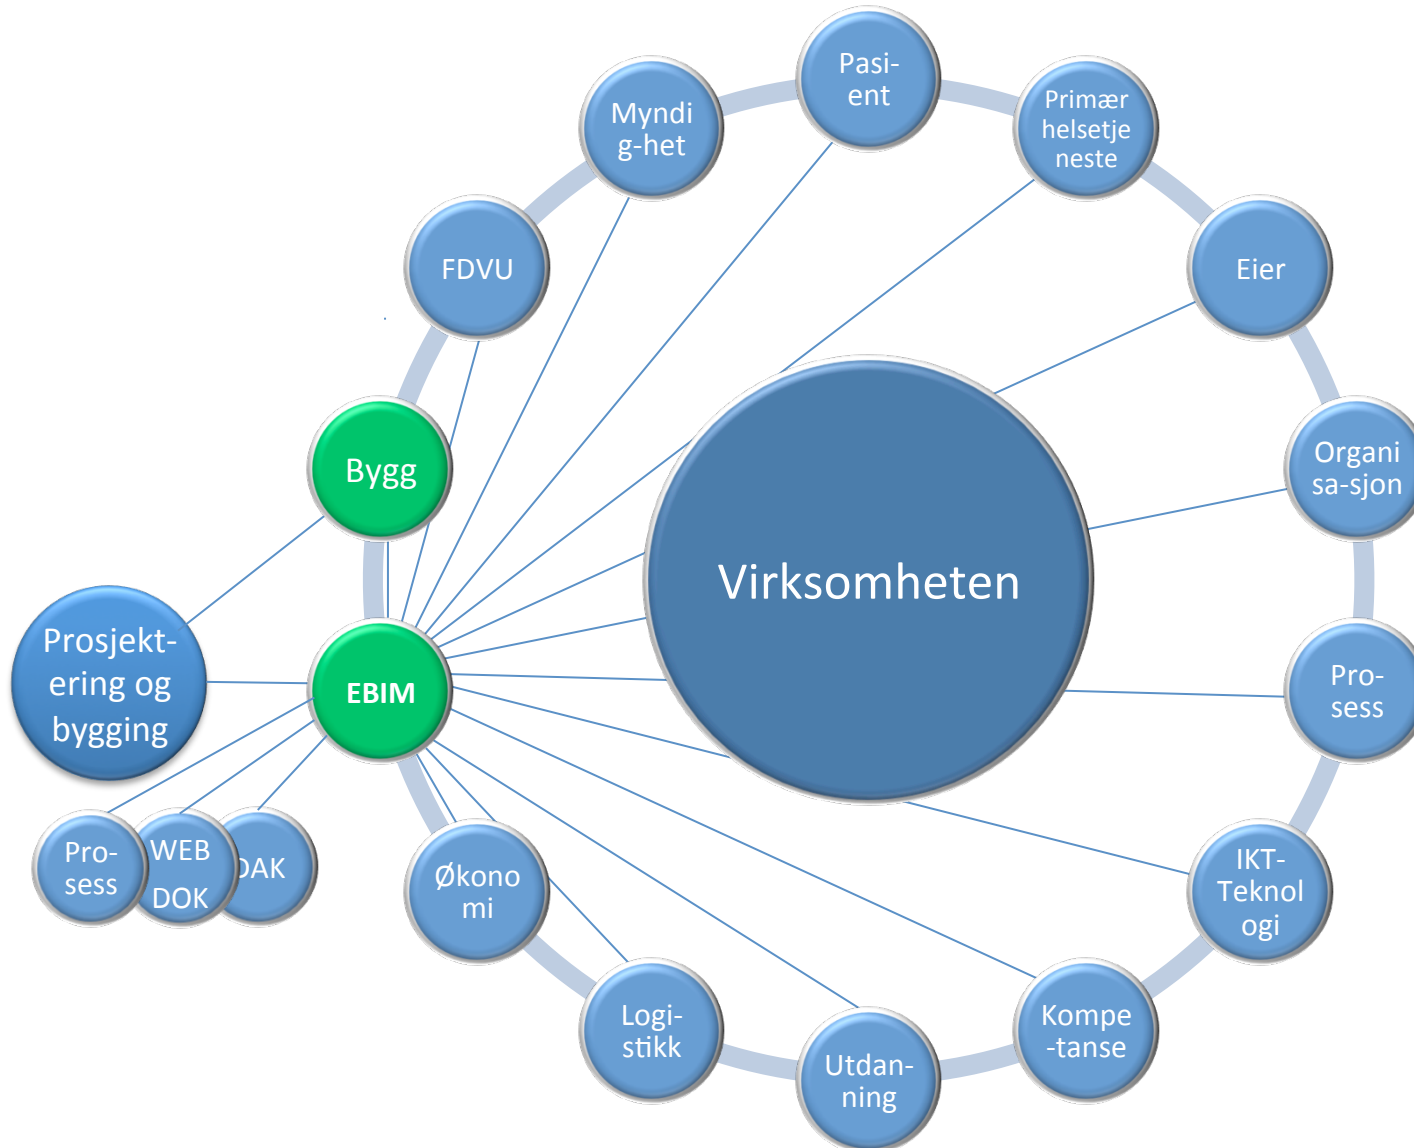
Pasi-ent

Myndig-het

Primær helsetjeneste

FDVU

Eier

Bygg

Organisa-sjon

Virksomheten

Prosjekt-ering og bygging

EBIM

Pro-sess

Pro-sess

WEB DOK

DAK

Økonomi

IKT-Teknologi

Logi-stikk

Kompe-tanse

Utdan-ning